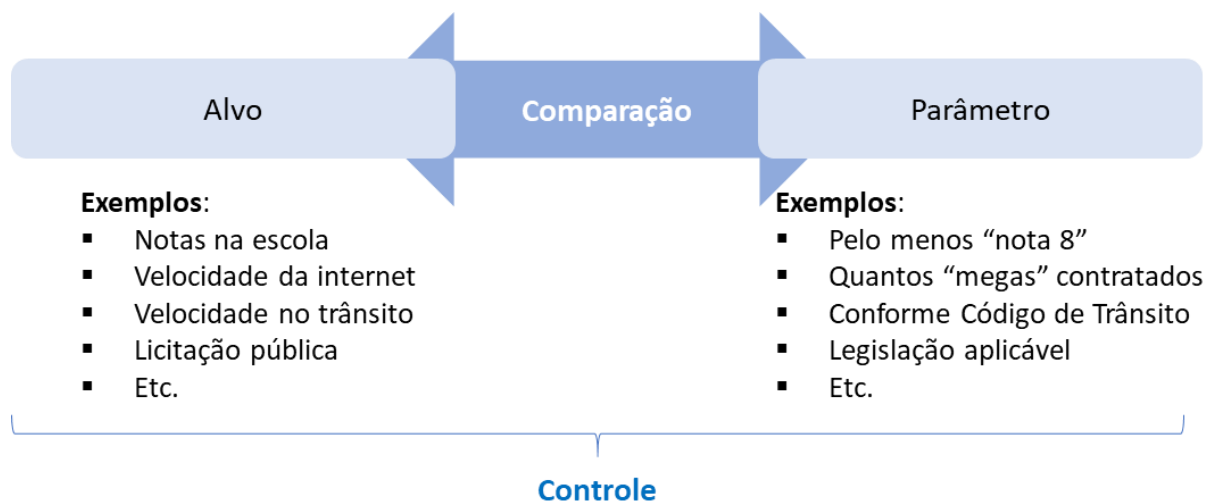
Alvo

Comparação

Parâmetro

**Exemplos**:
- Notas na escola
- Velocidade da internet
- Velocidade no trânsito
- Licitação pública
- Etc.

**Exemplos**:
- Pelo menos "nota 8"
- Quantos "megas" contratados
- Conforme Código de Trânsito
- Legislação aplicável
- Etc.

Controle